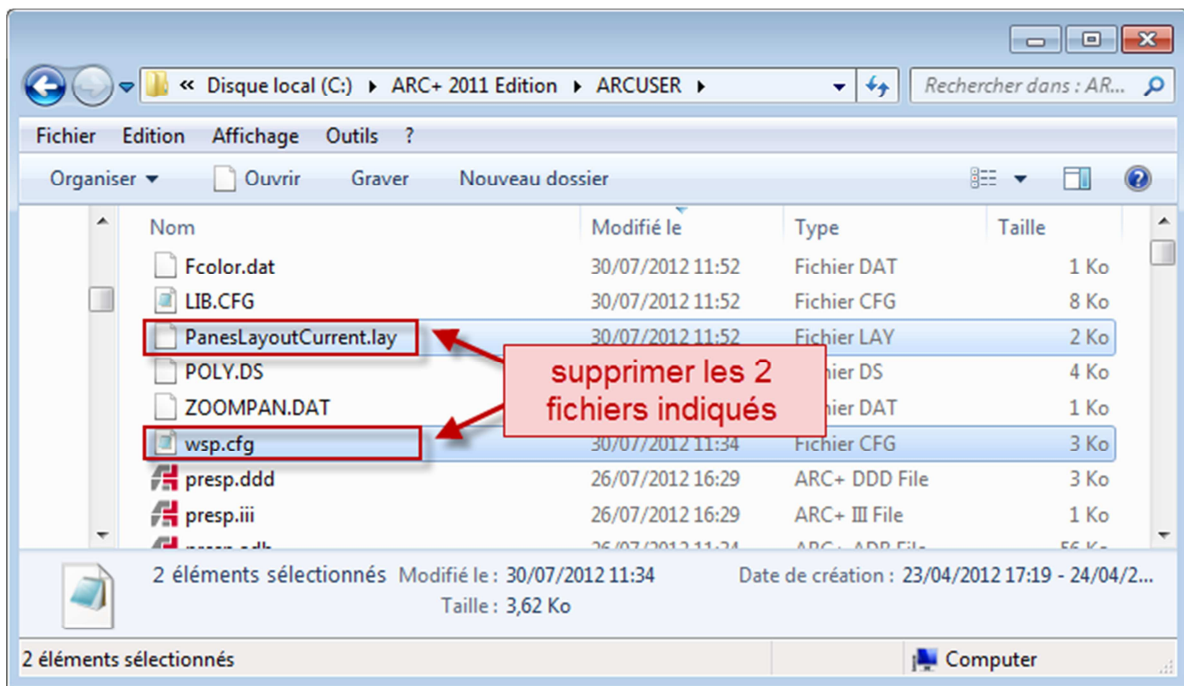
« Disque local (C:) ▸ ARC+ 2011 Edition ▸ ARCUSER ▸

Rechercher dans : AR...

Fichier Edition Affichage Outils ?

Organiser ▾ Ouvrir Graver Nouveau dossier

| Nom | Modifié le | Type | Taille |
|---|---|---|---|
| Fcolor.dat | 30/07/2012 11:52 | Fichier DAT | 1 Ko |
| LIB.CFG | 30/07/2012 11:52 | Fichier CFG | 8 Ko |
| PanesLayoutCurrent.lay | 30/07/2012 11:52 | Fichier LAY | 2 Ko |
| POLY.DS | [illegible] | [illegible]ier DS | 4 Ko |
| ZOOMPAN.DAT | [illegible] | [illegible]ier DAT | 1 Ko |
| wsp.cfg | 30/07/2012 11:34 | Fichier CFG | 3 Ko |
| presp.ddd | 26/07/2012 16:29 | ARC+ DDD File | 3 Ko |
| presp.iii | 26/07/2012 16:29 | ARC+ III File | 1 Ko |
| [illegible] | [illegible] | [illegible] | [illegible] |

supprimer les 2 fichiers indiqués

2 éléments sélectionnés Modifié le : 30/07/2012 11:34 Date de création : 23/04/2012 17:19 - 24/04/2...
Taille : 3,62 Ko

2 éléments sélectionnés

Computer